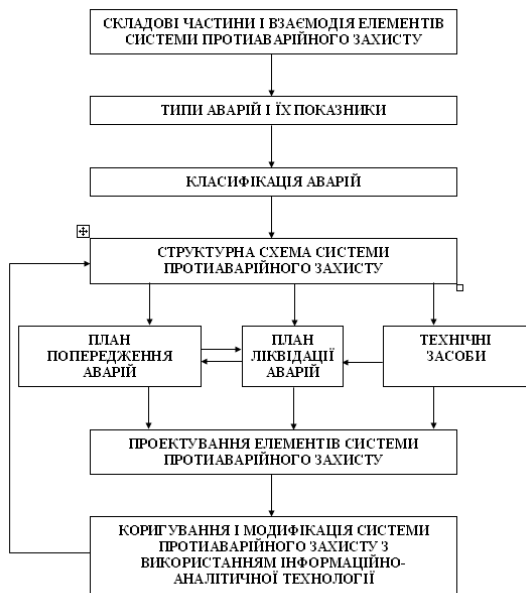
СКЛАДОВІ ЧАСТИНИ І ВЗАЄМОДІЯ ЕЛЕМЕНТІВ СИСТЕМИ ПРОТИАВАРІЙНОГО ЗАХИСТУ

ТИПИ АВАРІЙ І ЇХ ПОКАЗНИКИ

КЛАСИФІКАЦІЯ АВАРІЙ

СТРУКТУРНА СХЕМА СИСТЕМИ ПРОТИАВАРІЙНОГО ЗАХИСТУ

ПЛАН ПОПЕРЕДЖЕННЯ АВАРІЙ

ПЛАН ЛІКВІДАЦІЇ АВАРІЙ

ТЕХНІЧНІ ЗАСОБИ

ПРОЕКТУВАННЯ ЕЛЕМЕНТІВ СИСТЕМИ ПРОТИАВАРІЙНОГО ЗАХИСТУ

КОРИГУВАННЯ І МОДИФІКАЦІЯ СИСТЕМИ ПРОТИАВАРІЙНОГО ЗАХИСТУ З ВИКОРИСТАННЯМ ІНФОРМАЦІЙНО-АНАЛІТИЧНОЇ ТЕХНОЛОГІЇ